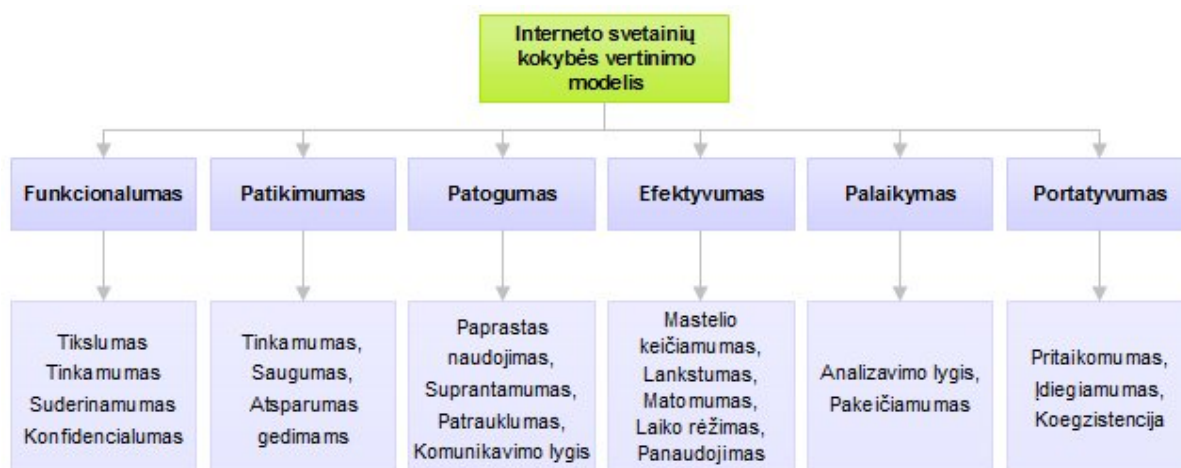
Interneto svetainių kokybės vertinimo modelis

Funkcionalumas

Tikslumas
Tinkamumas
Suderinamumas
Konfidencialumas

Patikimumas

Tinkamumas,
Saugumas,
Atsparumas gedimams

Patogumas

Paprastas naudojimas,
Suprantamumas,
Patrauklumas,
Komunikavimo lygis

Efektyvumas

Mastelio keičiamumas,
Lankstumas,
Matomumas,
Laiko rėžimas,
Panaudojimas

Palaikymas

Analizavimo lygis,
Pakeičiamumas

Portatyvumas

Pritaikomumas,
Įdiegiamumas,
Koegzistencija